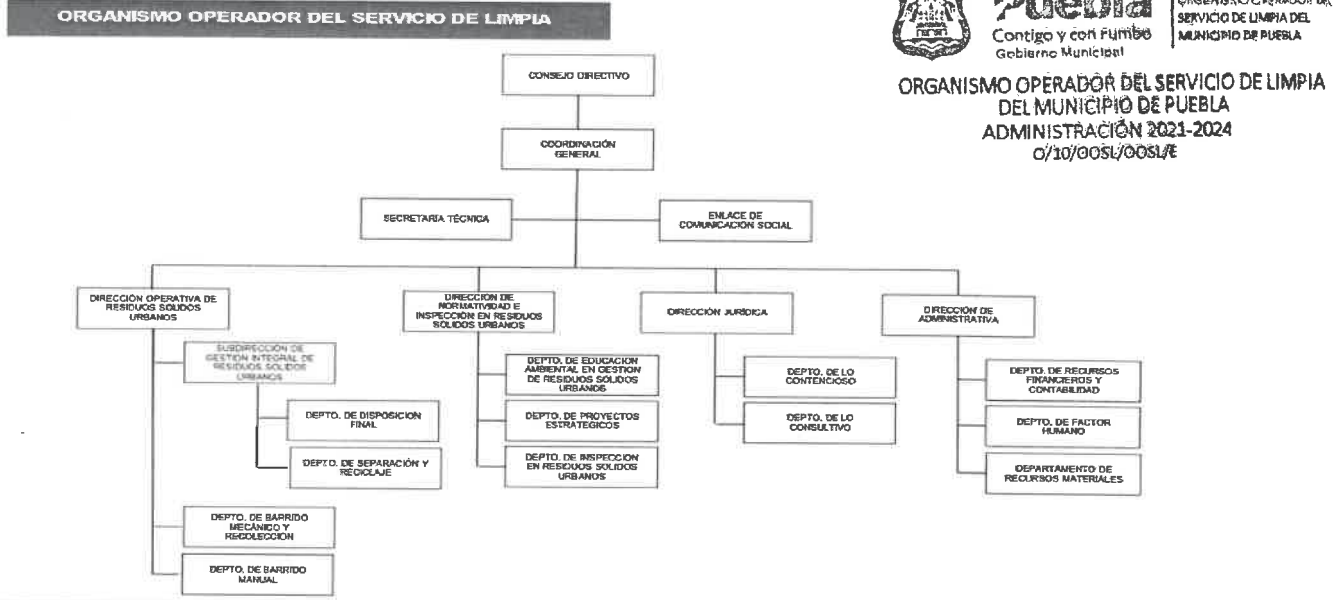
ORGANISMO OPERADOR DEL SERVICIO DE LIMPIA

Puebla
Contigo y con Rumbo
Gobierno Municipal

ORGANISMO OPERADOR DEL SERVICIO DE LIMPIA DEL MUNICIPIO DE PUEBLA

ORGANISMO OPERADOR DEL SERVICIO DE LIMPIA DEL MUNICIPIO DE PUEBLA
ADMINISTRACIÓN 2021-2024
O/10/OOSL/OOSL/E

CONSEJO DIRECTIVO

COORDINACIÓN GENERAL

SECRETARIA TÉCNICA

ENLACE DE COMUNICACIÓN SOCIAL

DIRECCIÓN OPERATIVA DE RESIDUOS SOLIDOS URBANOS

SUBDIRECCIÓN DE GESTION INTEGRAL DE RESIDUOS SOLIDOS URBANOS

DEPTO. DE DISPOSICION FINAL

DEPTO. DE SEPARACIÓN Y RECICLAJE

DEPTO. DE BARRIDO MECÁNICO Y RECOLECCION

DEPTO. DE BARRIDO MANUAL

DIRECCION DE NORMATIVIDAD E INSPECCION EN RESIDUOS SOLIDOS URBANOS

DEPTO. DE EDUCACION AMBIENTAL EN GESTION DE RESIDUOS SOLIDOS URBANOS

DEPTO. DE PROYECTOS ESTRATEGICOS

DEPTO. DE INSPECCION EN RESIDUOS SOLIDOS URBANOS

DIRECCIÓN JURIDICA

DEPTO. DE LO CONTENCIOSO

DEPTO. DE LO CONSULTIVO

DIRECCIÓN DE ADMINISTRATIVA

DEPTO. DE RECURSOS FINANCIEROS Y CONTABILIDAD

DEPTO. DE FACTOR HUMANO

DEPARTAMENTO DE RECURSOS MATERIALES